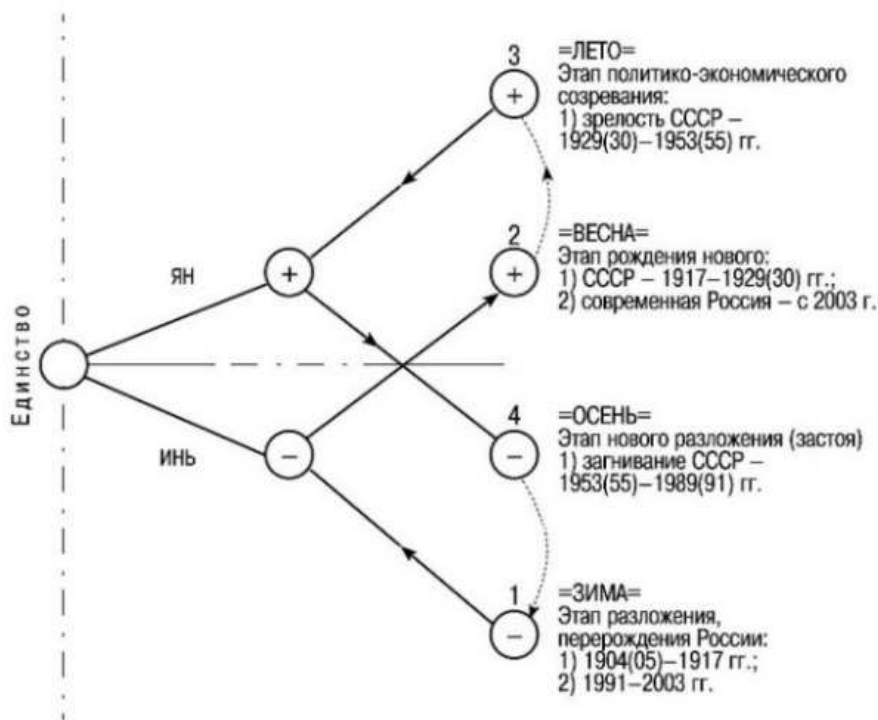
Единство

ЯН
+

ИНЬ
−

3
+
=ЛЕТО=
Этап политико-экономического созревания:
1) зрелость СССР – 1929(30)–1953(55) гг.

2
+
=ВЕСНА=
Этап рождения нового:
1) СССР – 1917–1929(30) гг.;
2) современная Россия – с 2003 г.

4
−
=ОСЕНЬ=
Этап нового разложения (застоя)
1) загнивание СССР – 1953(55)–1989(91) гг.

1
−
=ЗИМА=
Этап разложения, перерождения России:
1) 1904(05)–1917 гг.;
2) 1991–2003 гг.